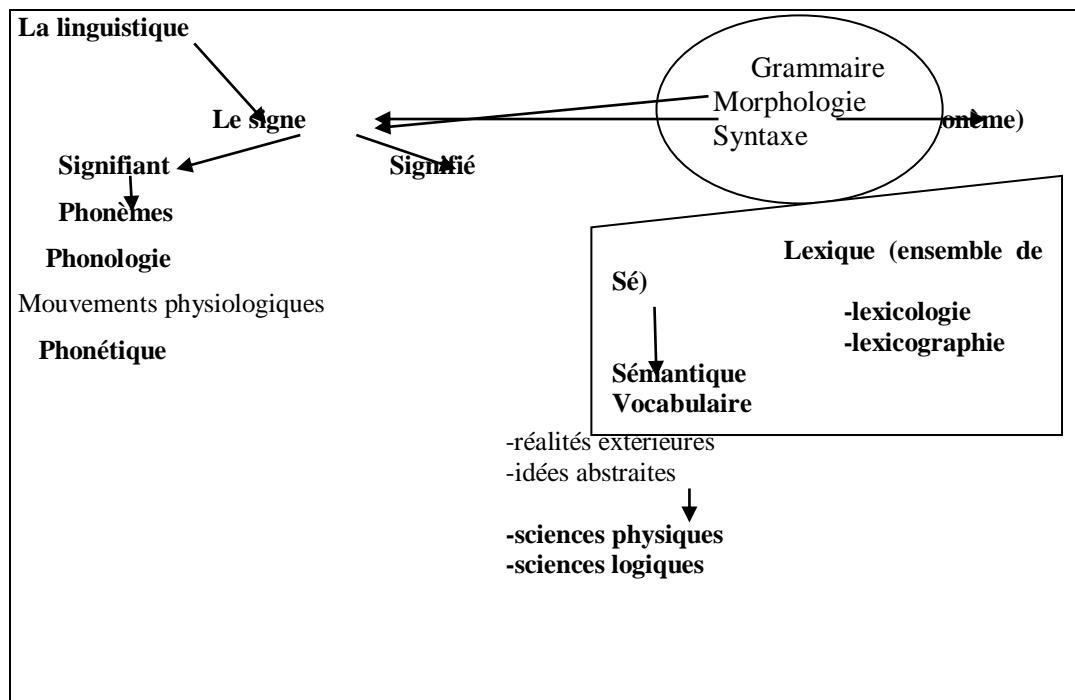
La linguistique

Le signe

Signifiant

Signifié

Phonèmes

Phonologie

Mouvements physiologiques

Phonétique

Grammaire
Morphologie
Syntaxe

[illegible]oneme)

Lexique (ensemble de Sé)

-lexicologie
-lexicographie

Sémantique
Vocabulaire

-réalités extérieures
-idées abstraites

-sciences physiques
-sciences logiques